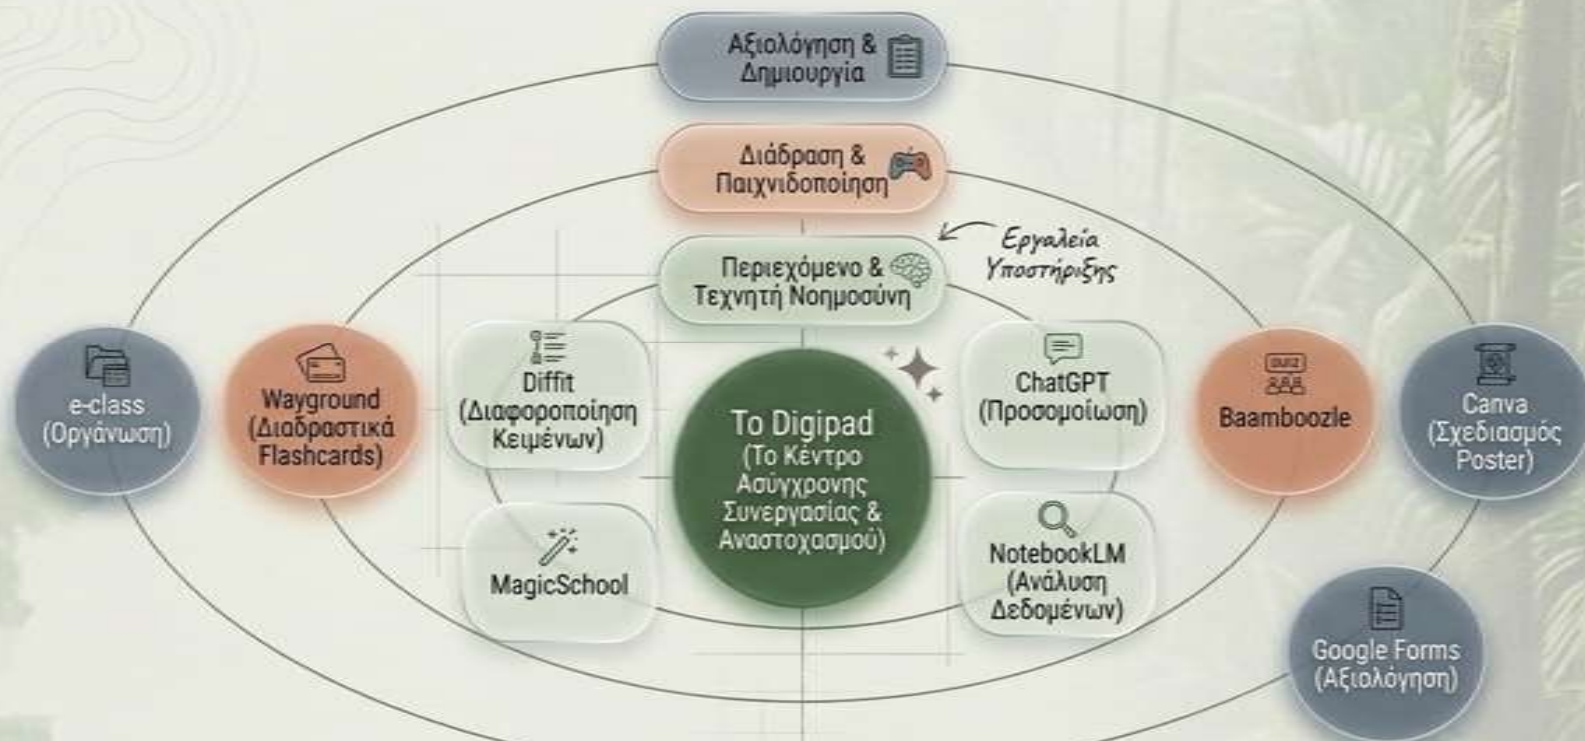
Αξιολόγηση & Δημιουργία

Διάδραση & Παιχνιδοποίηση

Εργαλεία Υποστήριξης

Περιεχόμενο & Τεχνητή Νοημοσύνη

e-class (Οργάνωση)

Wayground (Διαδραστικά Flashcards)

Diffit (Διαφοροποίηση Κειμένων)

Το Digipad (Το Κέντρο Ασύγχρονης Συνεργασίας & Αναστοχασμού)

ChatGPT (Προσομοίωση)

QUIZ

Baamboozle

Canva (Σχεδιασμός Poster)

MagicSchool

NotebookLM (Ανάλυση Δεδομένων)

Google Forms (Αξιολόγηση)